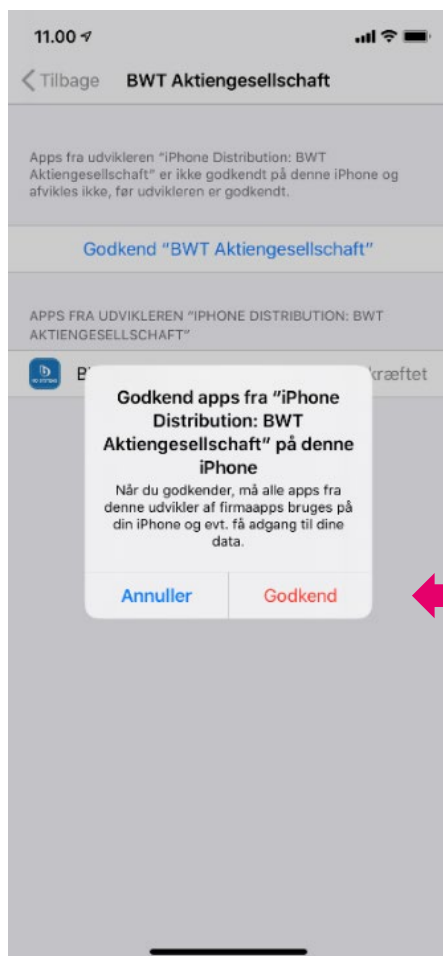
11.00

Tilbage BWT Aktiengesellschaft

Apps fra udvikleren "iPhone Distribution: BWT Aktiengesellschaft" er ikke godkendt på denne iPhone og afvikles ikke, før udvikleren er godkendt.

Godkend "BWT Aktiengesellschaft"

APPS FRA UDVIKLEREN "IPHONE DISTRIBUTION: BWT AKTIENGESELLSCHAFT"

B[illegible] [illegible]kræftet

Godkend apps fra "iPhone Distribution: BWT Aktiengesellschaft" på denne iPhone

Når du godkender, må alle apps fra denne udvikler af firmaapps bruges på din iPhone og evt. få adgang til dine data.

Annuller Godkend